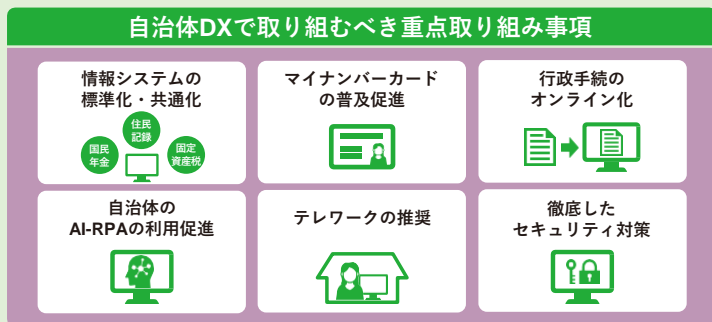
自治体DXで取り組むべき重点取り組み事項

情報システムの標準化・共通化

住民記録

国民年金

固定資産税

マイナンバーカードの普及促進

行政手続のオンライン化

自治体のAI-RPAの利用促進

テレワークの推奨

徹底したセキュリティ対策